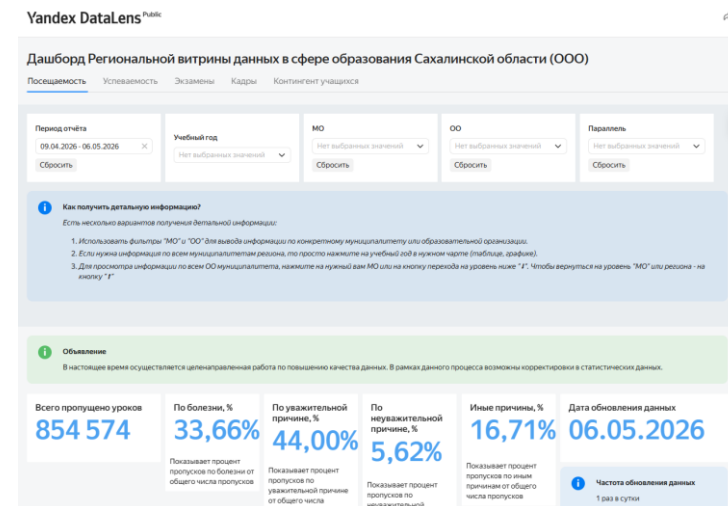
Yandex DataLens Public

Дашборд Региональной витрины данных в сфере образования Сахалинской области (ООО)

Посещаемость Успеваемость Экзамены Кадры Контингент учащихся

Период отчёта
09.04.2026 - 06.05.2026
Сбросить

Учебный год
Нет выбранных значений

МО
Нет выбранных значений
Сбросить

ОО
Нет выбранных значений
Сбросить

Параллель
Нет выбранных значений
Сбросить

Как получить детальную информацию?

Есть несколько вариантов получения детальной информации:

1. Использовать фильтры "МО" и "ОО" для вывода информации по конкретному муниципалитету или образовательной организации.
2. Если нужна информация по всем муниципалитетам региона, то просто нажмите на учебный год в нужном чарте (таблице, графике).
3. Для просмотра информации по всем ОО муниципалитета, нажмите на нужный вам МО или на кнопку перехода на уровень ниже "↓". Чтобы вернуться на уровень "МО" или региона - на кнопку "↑"

Объявление

В настоящее время осуществляется целенаправленная работа по повышению качества данных. В рамках данного процесса возможны корректировки в статистических данных.

Всего пропущено уроков
854 574

По болезни, %
33,66%
Показывает процент пропусков по болезни от общего числа пропусков

По уважительной причине, %
44,00%
Показывает процент пропусков по уважительной причине от общего числа

По неуважительной причине, %
5,62%
Показывает процент пропусков по неуважительной

Иные причины, %
16,71%
Показывает процент пропусков по иным причинам от общего числа пропусков

Дата обновления данных
06.05.2026

Частота обновления данных
1 раз в сутки